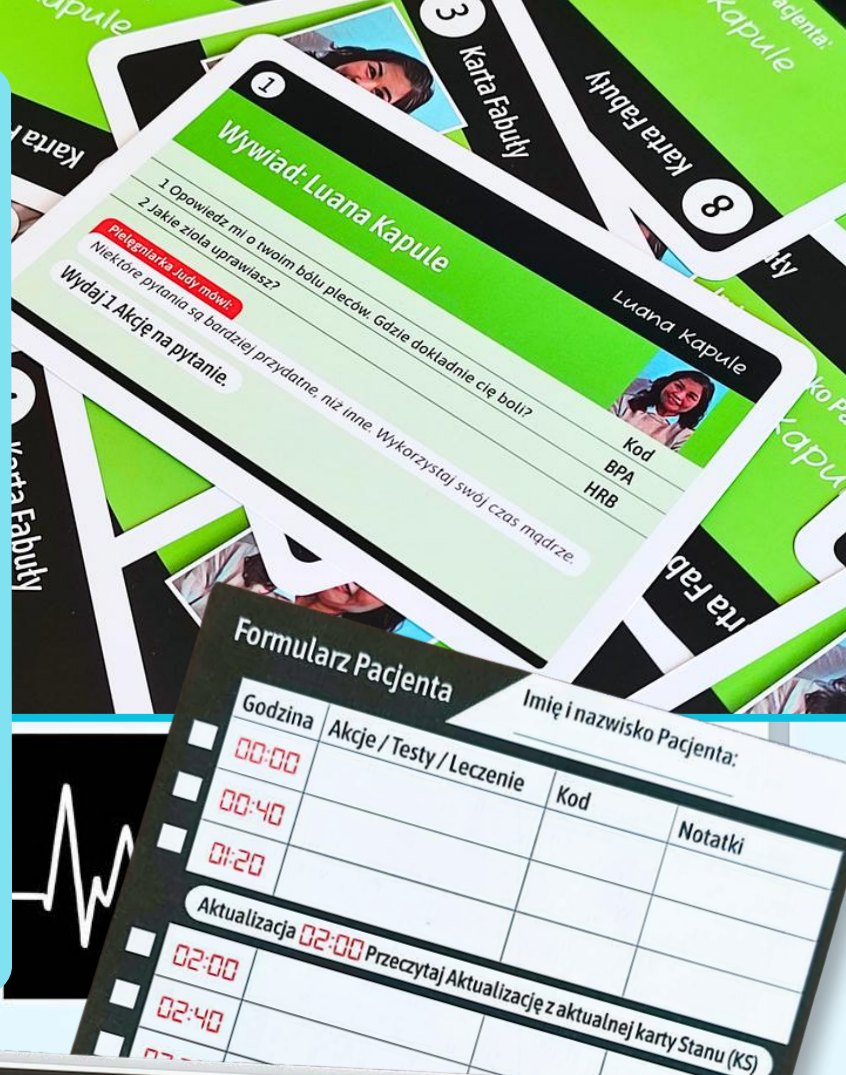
Kapule

3 Karta Fabuły

8 Karta Fabuły

Pacjenta: Kapule

Karta

1

Wywiad: Luana Kapule

Luana Kapule

1 Opowiedz mi o twoim bólu pleców. Gdzie dokładnie cię boli?

2 Jakie zioła uprawiasz?

Kod
BPA
HRB

Pielęgniarka Judy mówi:
Niektóre pytania są bardziej przydatne, niż inne. Wykorzystaj swój czas mądrze.

Wydaj 1 Akcję na pytanie.

Karta Fabuły

rta Fab

Kapu

Formularz Pacjenta

Imię i nazwisko Pacjenta:

| Godzina | Akcje / Testy / Leczenie | Kod | Notatki |
|---|---|---|---|
| 00:00 | | | |
| 00:40 | | | |
| 01:20 | | | |

Aktualizacja 02:00 Przeczytaj Aktualizację z aktualnej karty Stanu (KS)

| | | | |
|---|---|---|---|
| 02:00 | | | |
| 02:40 | | | |